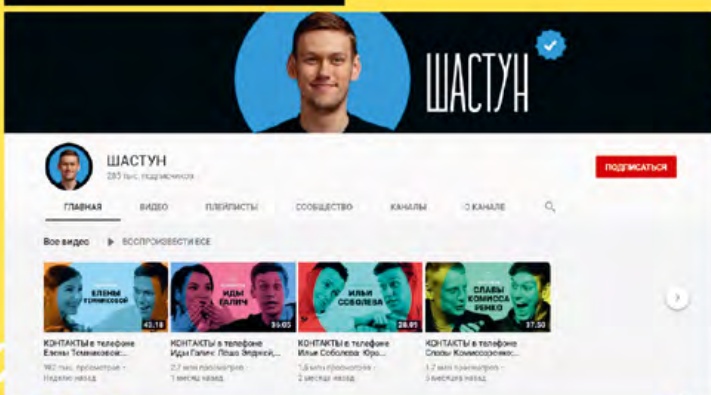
ШАСТУН

ШАСТУН
283 тыс. подписчиков

ПОДПИСАТЬСЯ

ГЛАВНАЯ ВИДЕО ПЛЕЙЛИСТЫ СООБЩЕСТВО КАНАЛЫ О КАНАЛЕ

Все видео ▶ ВОСПРОИЗВЕСТИ ВСЕ

ЕЛЕНЫ ТЕМНИКОВОЙ 43:18
КОНТАКТЫ в телефоне Елены Темниковой:
982 тыс. просмотров • Неделю назад

ИДЫ ГАЛИЧ 36:05
КОНТАКТЫ в телефоне Иды Галич: Лёша Жидков,
2,7 млн просмотров • 1 месяц назад

ИЛЬИ СОБОЛЕВА 28:01
КОНТАКТЫ в телефоне Ильи Соболева: Юра
1,6 млн просмотров • 2 месяца назад

СЛАВЫ КОМИССАРЕНКО 37:50
КОНТАКТЫ в телефоне Славы Комиссаренко:
1,2 млн просмотров • 3 месяца назад